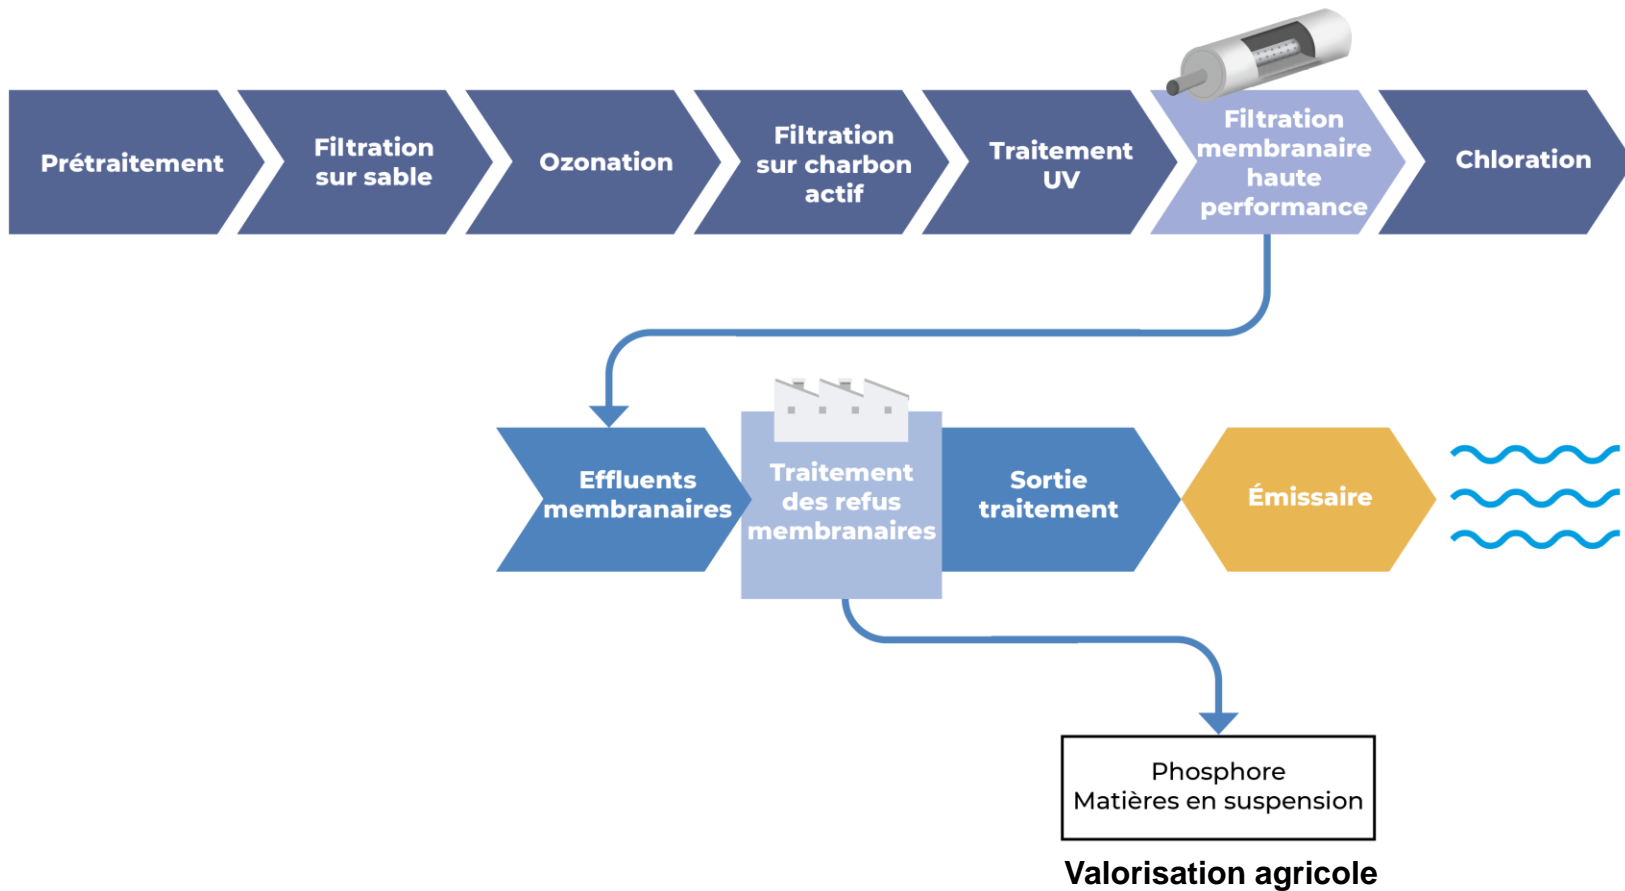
Prétraitement

Filtration sur sable

Ozonation

Filtration sur charbon actif

Traitement UV

Filtration membranaire haute performance

Chloration

Effluents membranaires

Traitement des refus membranaires

Sortie traitement

Émissaire

Phosphore
Matières en suspension

Valorisation agricole